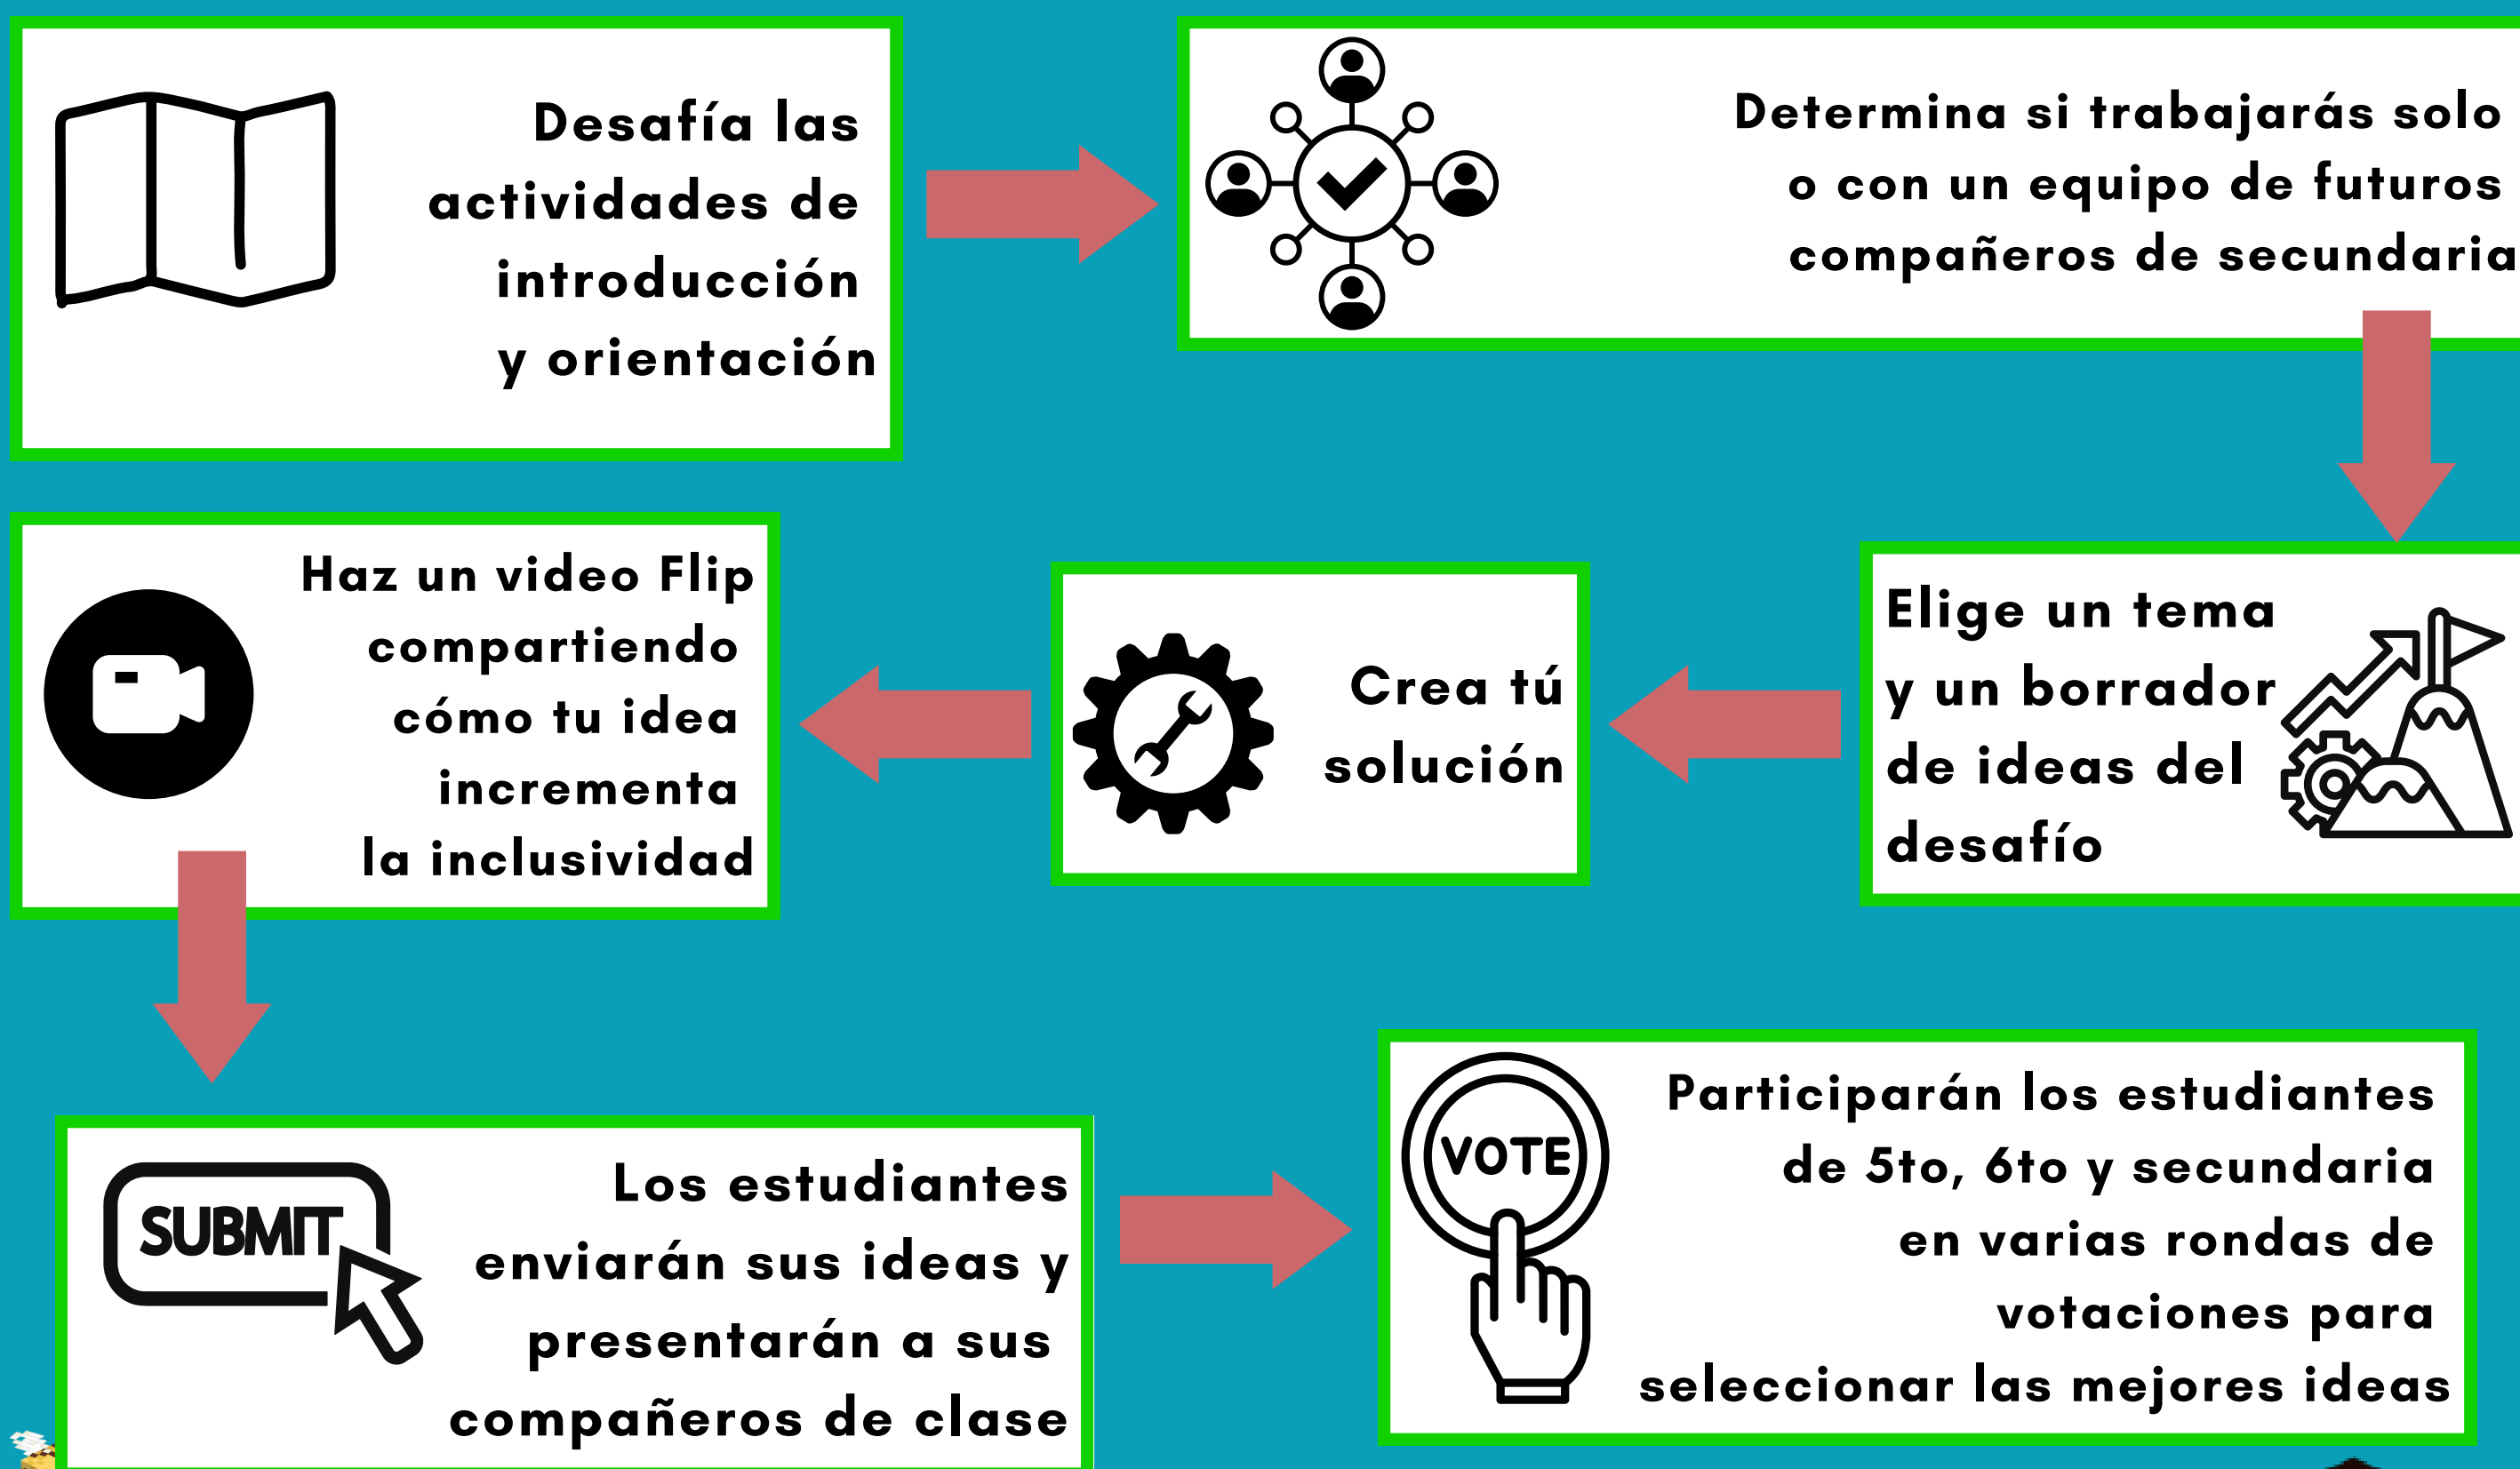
Desafía las actividades de introducción y orientación

Determina si trabajarás solo o con un equipo de futuros compañeros de secundaria

Elige un tema y un borrador de ideas del desafío

Crea tú solución

Haz un video Flip compartiendo cómo tu idea incrementa la inclusividad

SUBMIT

Los estudiantes enviarán sus ideas y presentarán a sus compañeros de clase

VOTE

Participarán los estudiantes de 5to, 6to y secundaria en varias rondas de votaciones para seleccionar las mejores ideas